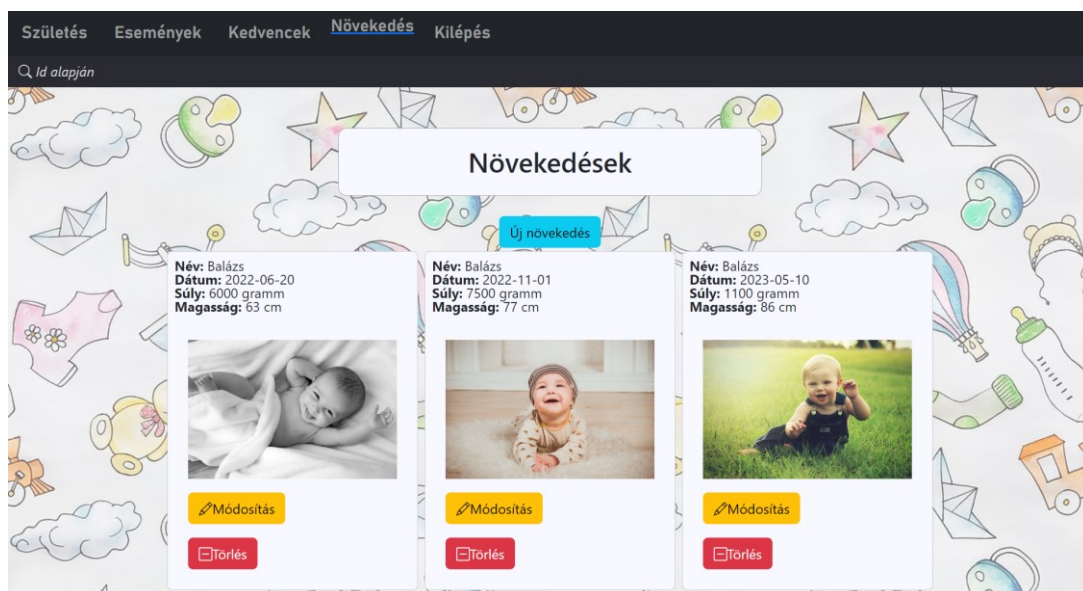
Születés Események Kedvencek Növekedés Kilépés

Id alapján

Növekedések

Új növekedés

**Név:** Balázs
**Dátum:** 2022-06-20
**Súly:** 6000 gramm
**Magasság:** 63 cm

Módosítás

Törlés

**Név:** Balázs
**Dátum:** 2022-11-01
**Súly:** 7500 gramm
**Magasság:** 77 cm

Módosítás

Törlés

**Név:** Balázs
**Dátum:** 2023-05-10
**Súly:** 1100 gramm
**Magasság:** 86 cm

Módosítás

Törlés